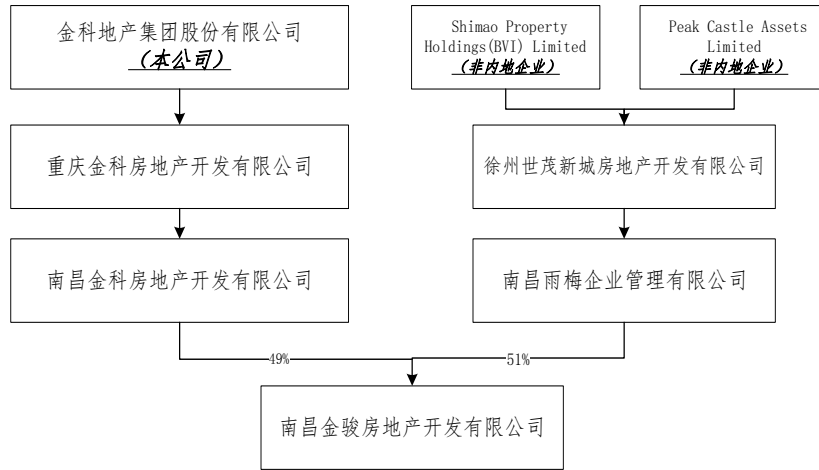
金科地产集团股份有限公司
（本公司）

Shimao Property Holdings(BVI) Limited
（非内地企业）

Peak Castle Assets Limited
（非内地企业）

重庆金科房地产开发有限公司

徐州世茂新城房地产开发有限公司

南昌金科房地产开发有限公司

南昌雨梅企业管理有限公司

49%

51%

南昌金骏房地产开发有限公司